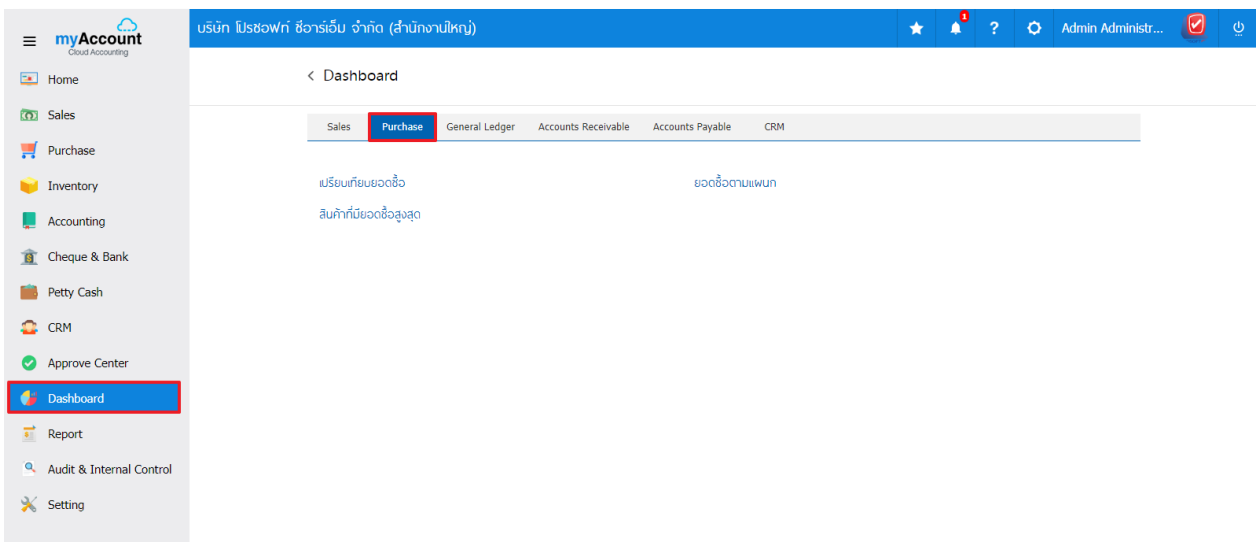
myAccount
Cloud Accounting

บริษัท โปรซอฟท์ ซีอาร์เอ็ม จำกัด (สำนักงานใหญ่)

1

?

Admin Administr...

Home
Sales
Purchase
Inventory
Accounting
Cheque & Bank
Petty Cash
CRM
Approve Center
Dashboard
Report
Audit & Internal Control
Setting

< Dashboard

Sales | Purchase | General Ledger | Accounts Receivable | Accounts Payable | CRM

เปรียบเทียบยอดซื้อ

ยอดซื้อตามแผนก

สินค้าที่มียอดซื้อสูงสุด